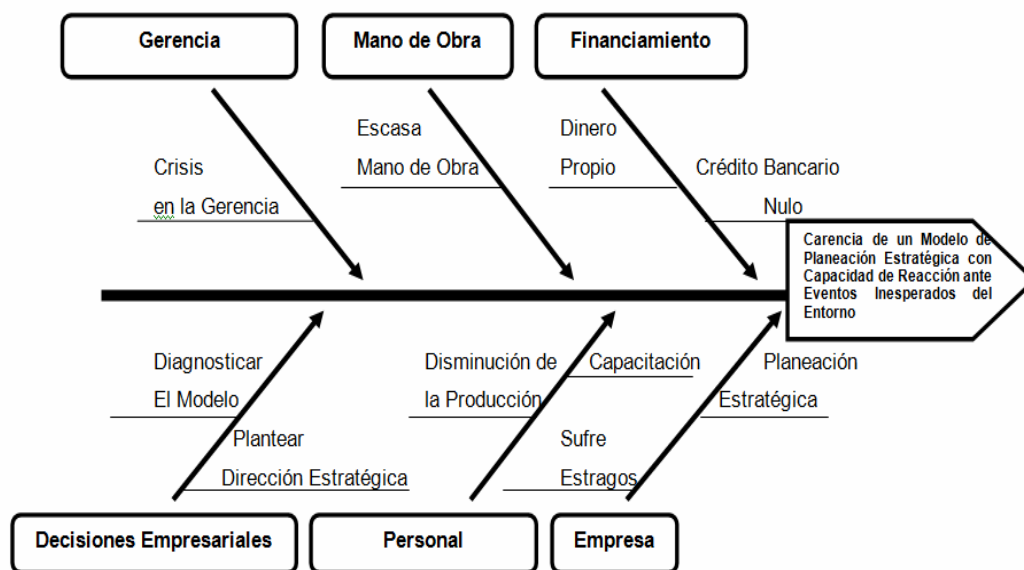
Gerencia

Mano de Obra

Financiamiento

Crisis en la Gerencia

Escasa Mano de Obra

Dinero Propio

Crédito Bancario Nulo

Carencia de un Modelo de Planeación Estratégica con Capacidad de Reacción ante Eventos Inesperados del Entorno

Diagnosticar El Modelo

Plantear Dirección Estratégica

Disminución de la Producción

Capacitación

Sufre Estragos

Planeación Estratégica

Decisiones Empresariales

Personal

Empresa